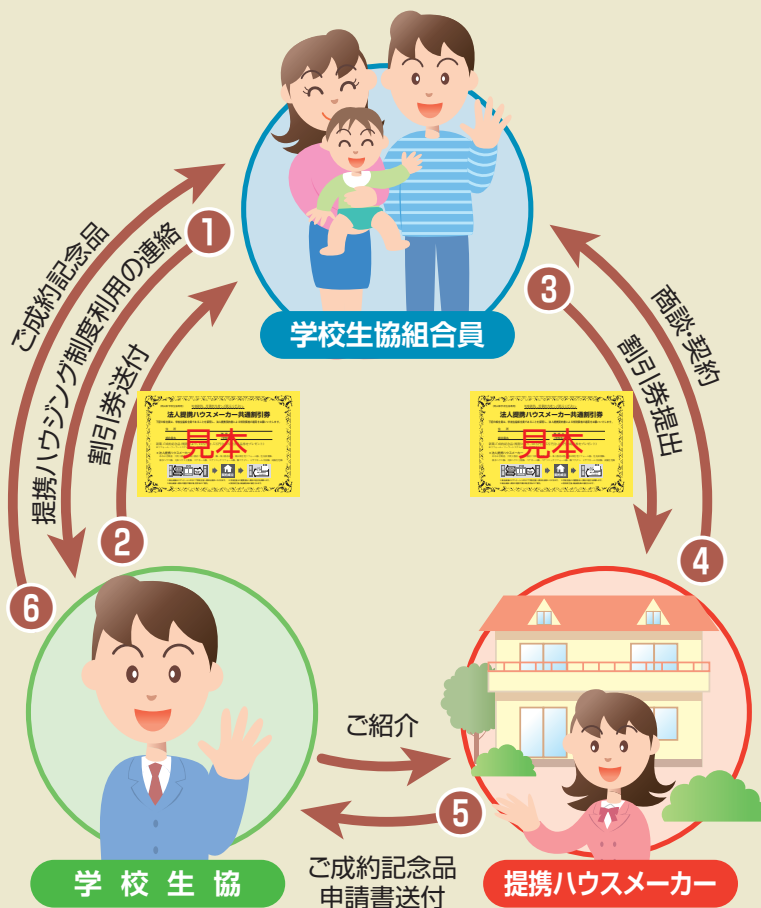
学校生協組合員

1
提携ハウジング制度利用の連絡

2
割引券送付

法人提携ハウスメーカー共通割引券
見本

3
割引券提出

商談・契約

法人提携ハウスメーカー共通割引券
見本

4

ご紹介

5
ご成約記念品
申請書送付

6
ご成約記念品

学 校 生 協

提携ハウスメーカー